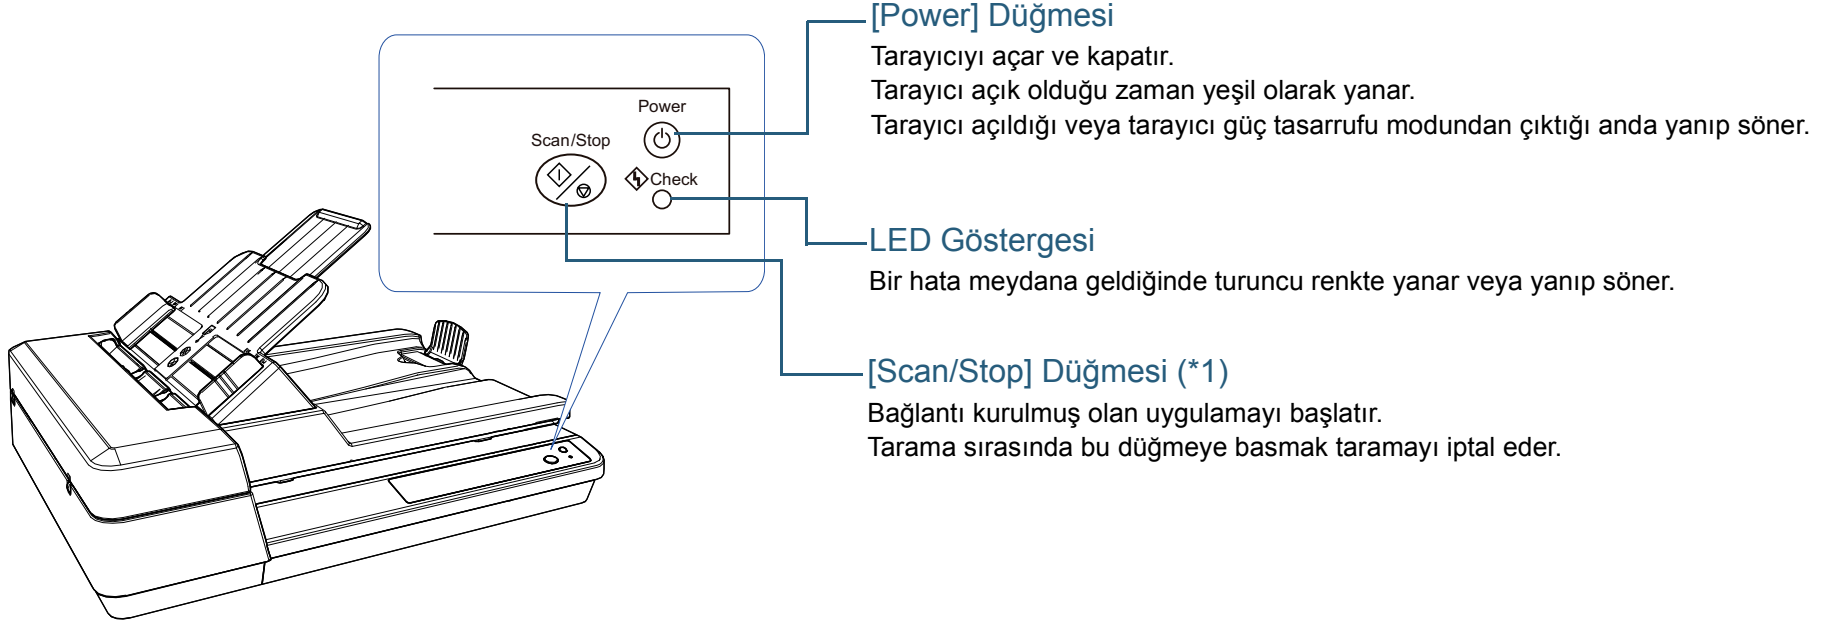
Power

Scan/Stop

Check

[Power] Düğmesi

Tarayıcıyı açar ve kapatır.
Tarayıcı açık olduğu zaman yeşil olarak yanar.
Tarayıcı açıldığı veya tarayıcı güç tasarrufu modundan çıktığı anda yanıp söner.

LED Göstergesi

Bir hata meydana geldiğinde turuncu renkte yanar veya yanıp söner.

[Scan/Stop] Düğmesi (*1)

Bağlantı kurulmuş olan uygulamayı başlatır.
Tarama sırasında bu düğmeye basmak taramayı iptal eder.